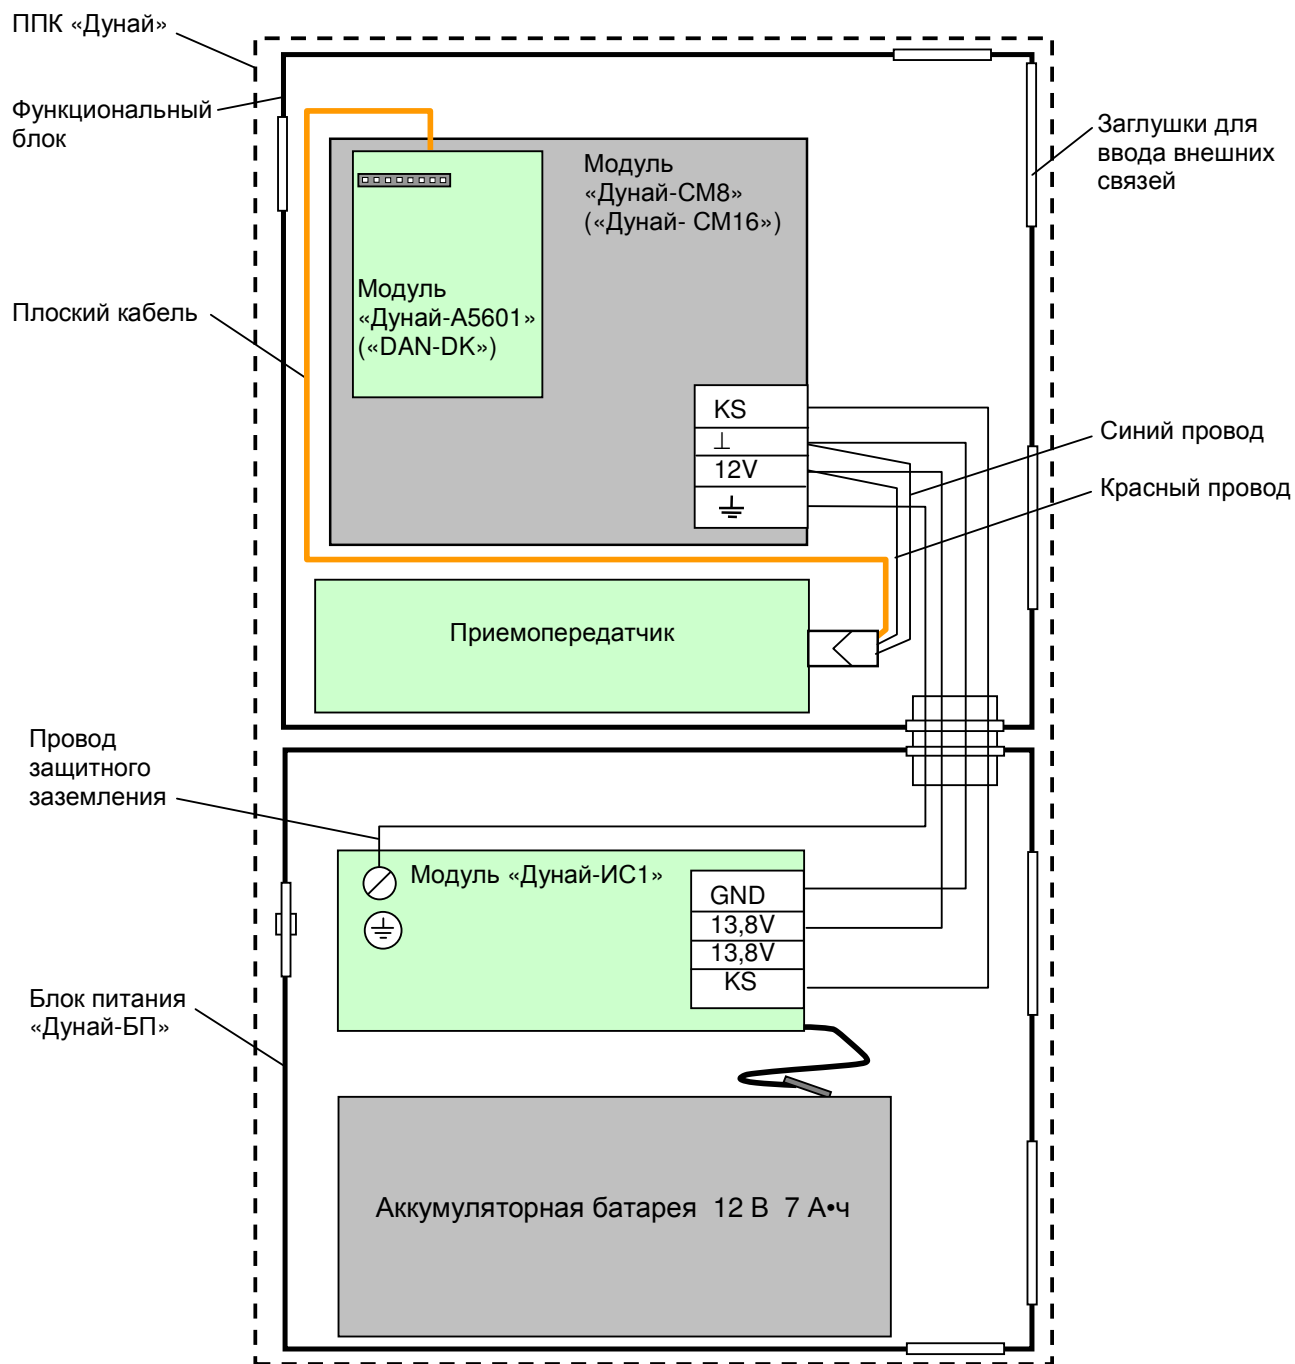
ППК «Дунай»

Функциональный блок

Модуль «Дунай-СМ8» («Дунай- СМ16»)

Заглушки для ввода внешних связей

Модуль «Дунай-А5601» («DAN-DK»)

Плоский кабель

KS
$\perp$
12V
$\pm$

Синий провод

Красный провод

Приемопередатчик

Провод защитного заземления

Модуль «Дунай-ИС1»

GND
13,8V
13,8V
KS

Блок питания «Дунай-БП»

Аккумуляторная батарея 12 В 7 А•ч